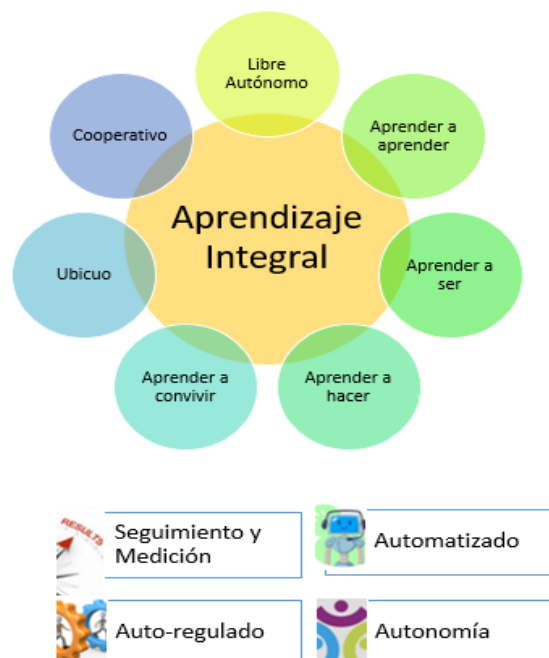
Libre Autónomo

Aprender a aprender

Aprender a ser

Aprender a hacer

Aprender a convivir

Ubicuo

Cooperativo

Aprendizaje Integral

RESULTS

Seguimiento y Medición

Automatizado

Auto-regulado

Autonomía